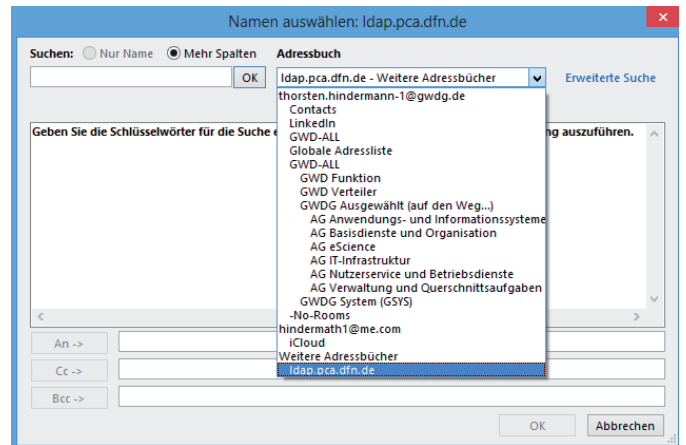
Namen auswählen: ldap.pca.dfn.de

Suchen: Nur Name Mehr Spalten

Adressbuch

OK

ldap.pca.dfn.de - Weitere Adressbücher

Erweiterte Suche

thorsten.hindermann-1@gwdg.de
Contacts
LinkedIn
GWD-ALL
Globale Adressliste
GWD-ALL
GWD Funktion
GWD Verteiler
GWDG Ausgewählt (auf den Weg...)
AG Anwendungs- und Informationssysteme
AG Basisdienste und Organisation
AG eScience
AG IT-Infrastruktur
AG Nutzerservice und Betriebsdienste
AG Verwaltung und Querschnittsaufgaben
GWDG System (GSYS)
-No-Rooms
hindermath1@me.com
iCloud
Weitere Adressbücher
ldap.pca.dfn.de

Geben Sie die Schlüsselwörter für die Suche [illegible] ng auszuführen.

An ->

Cc ->

Bcc ->

OK

Abbrechen